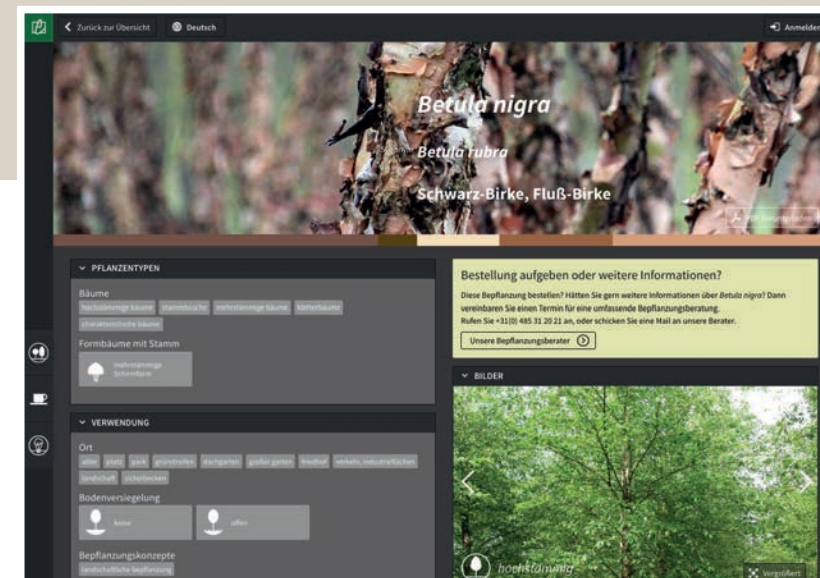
Zurück zur Übersicht
Deutsch
Anmelden

Betula nigra
Betula rubra
Schwarz-Birke, Fluß-Birke

PDF herunterladen

PFLANZENTYPEN

Bäume
hochstämmige bäume
stammbüsche
mehrstämmige bäume
kletterbäume
charakteristische bäume

Formbäume mit Stamm
mehrstämmige Schirmbäume

VERWENDUNG

Ort
allee
platz
park
grünstreifen
dachgarten
großer garten
friedhof
verkehr, industrieflächen
landschaft
sichtschutz

Bodenversiegelung
keine
offen

Bepflanzungskonzepte
landschaftliche bepflanzung

Bestellung aufgeben oder weitere Informationen?
Diese Bepflanzung bestellen? Hätten Sie gern weitere Informationen über Betula nigra? Dann vereinbaren Sie einen Termin für eine umfassende Bepflanzungsberatung. Rufen Sie +31(0) 485 31 20 21 an, oder schicken Sie eine Mail an unsere Berater.

Unsere Bepflanzungsberater

BILDER

hochstämmig
Vergrößert